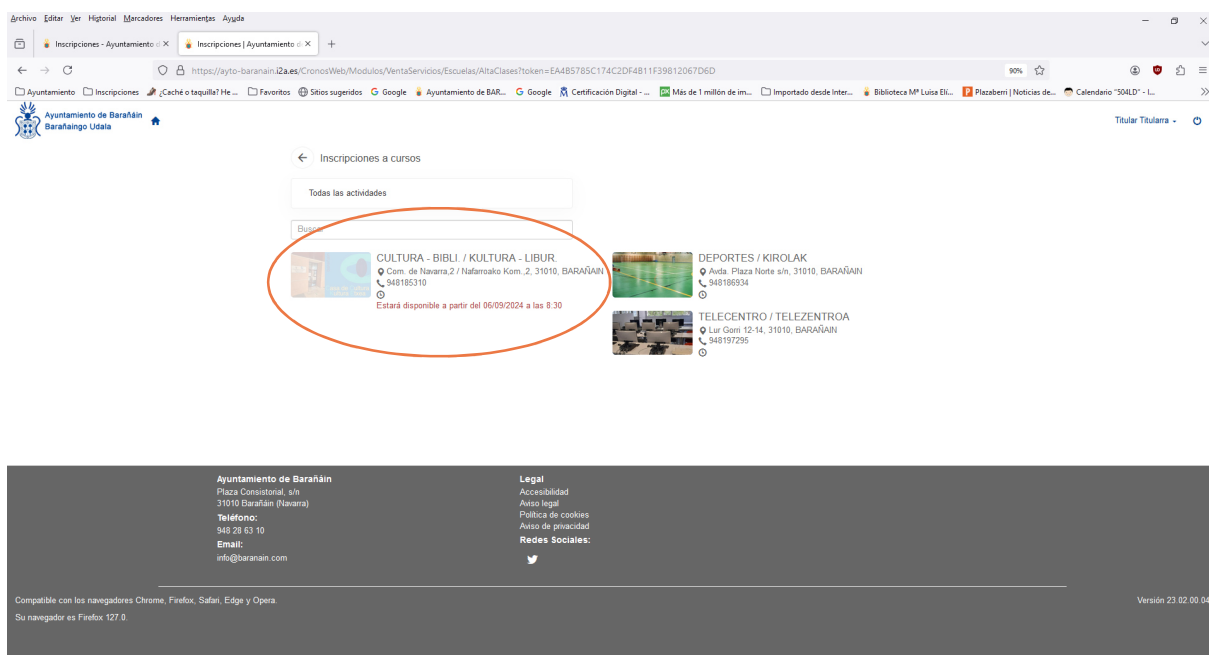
Archivo Editar Ver Historial Marcadores Herramientas Ayuda

Inscripciones - Ayuntamiento d ×
Inscripciones | Ayuntamiento d ×
+

https://ayto-baranain.i2a.es/CronosWeb/Modulos/VentaServicios/Escuelas/AltaClases?token=EA4B5785C174C2DF4B11F39812067D6D
90%

Ayuntamiento
Inscripciones
¿Caché o taquilla? He ...
Favoritos
Sitios sugeridos
Google
Ayuntamiento de BAR...
Google
Certificación Digital - ...
Más de 1 millón de im...
Importado desde Inter...
Biblioteca Mª Luisa Elí...
Plazaberri | Noticias de...
Calendario "504LD" - I...

Ayuntamiento de Barañáin
Barañaingo Udala

Titular Titularra

Inscripciones a cursos

Todas las actividades

Busc

CULTURA - BIBLI. / KULTURA - LIBUR.
Com. de Navarra,2 / Nafarroako Kom.,2, 31010, BARAÑAIN
948185310
Estará disponible a partir del 06/09/2024 a las 8:30

DEPORTES / KIROLAK
Avda. Plaza Norte s/n, 31010, BARAÑAIN
948186934

TELECENTRO / TELEZENTROA
Lur Gorri 12-14, 31010, BARAÑAIN
948197295

Ayuntamiento de Barañáin
Plaza Consistorial, s/n
31010 Barañáin (Navarra)
Teléfono:
948 28 63 10
Email:
info@baranain.com

Legal
Accesibilidad
Aviso legal
Política de cookies
Aviso de privacidad
Redes Sociales:

Compatible con los navegadores Chrome, Firefox, Safari, Edge y Opera.
Su navegador es Firefox 127.0.

Versión 23.02.00.04